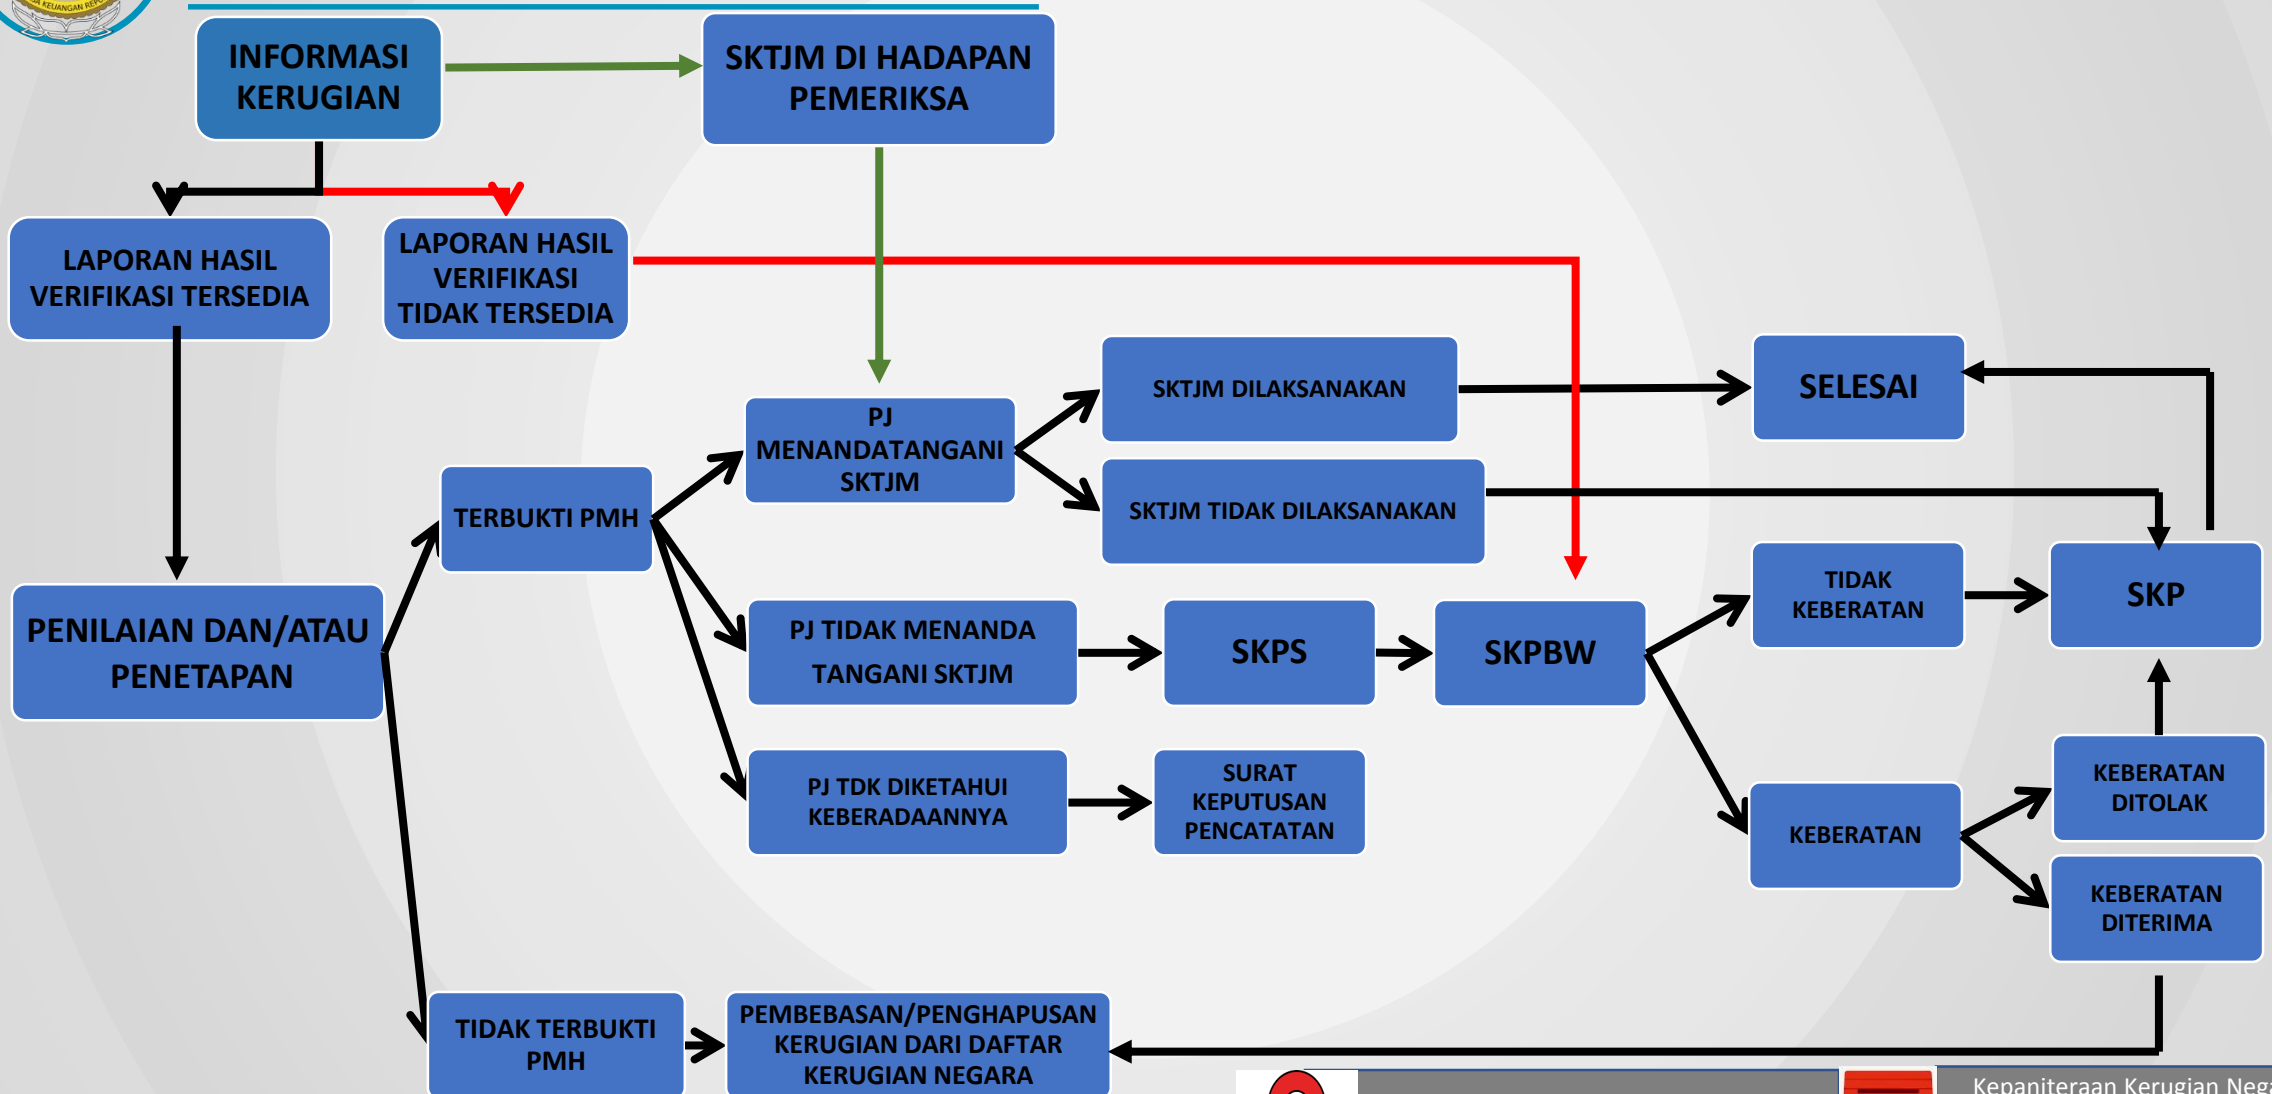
INFORMASI KERUGIAN

SKTJM DI HADAPAN PEMERIKSA

LAPORAN HASIL VERIFIKASI TERSEDIA

LAPORAN HASIL VERIFIKASI TIDAK TERSEDIA

PENILAIAN DAN/ATAU PENETAPAN

TERBUKTI PMH

PJ MENANDATANGANI SKTJM

SKTJM DILAKSANAKAN

SELESAI

SKTJM TIDAK DILAKSANAKAN

PJ TIDAK MENANDA TANGANI SKTJM

SKPS

SKPBW

TIDAK KEBERATAN

SKP

PJ TDK DIKETAHUI KEBERADAANNYA

SURAT KEPUTUSAN PENCATATAN

KEBERATAN

KEBERATAN DITOLAK

KEBERATAN DITERIMA

TIDAK TERBUKTI PMH

PEMBEBASAN/PENGHAPUSAN KERUGIAN DARI DAFTAR KERUGIAN NEGARA

Kepaniteraan Kerugian Neg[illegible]